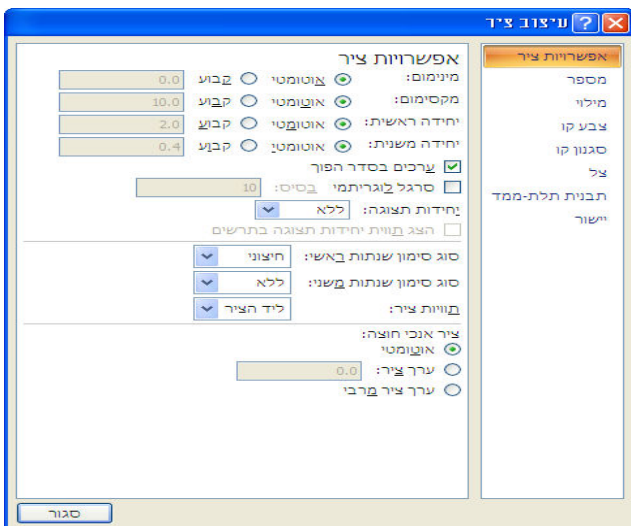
עיצוב ציר ? X

אפשרויות ציר
מספר
מילוי
צבע קו
סגנון קו
צל
תבנית תלת-ממד
יישור

אפשרויות ציר
מינימום: אוטומטי קבוע 0.0
מקסימום: אוטומטי קבוע 10.0
יחידה ראשית: אוטומטי קבוע 2.0
יחידה משנית: אוטומטי קבוע 0.4
ערכים בסדר הפוך
סרגל לוגריתמי בסיס: 10
יחידות תצוגה: ללא
הצג תווית יחידות תצוגה בתרשים

סוג סימון שנתות ראשי: חיצוני
סוג סימון שנתות משני: ללא
תוויות ציר: ליד הציר

ציר אנכי חוצה:
אוטומטי
ערך ציר: 0.0
ערך ציר מרבי

סגור